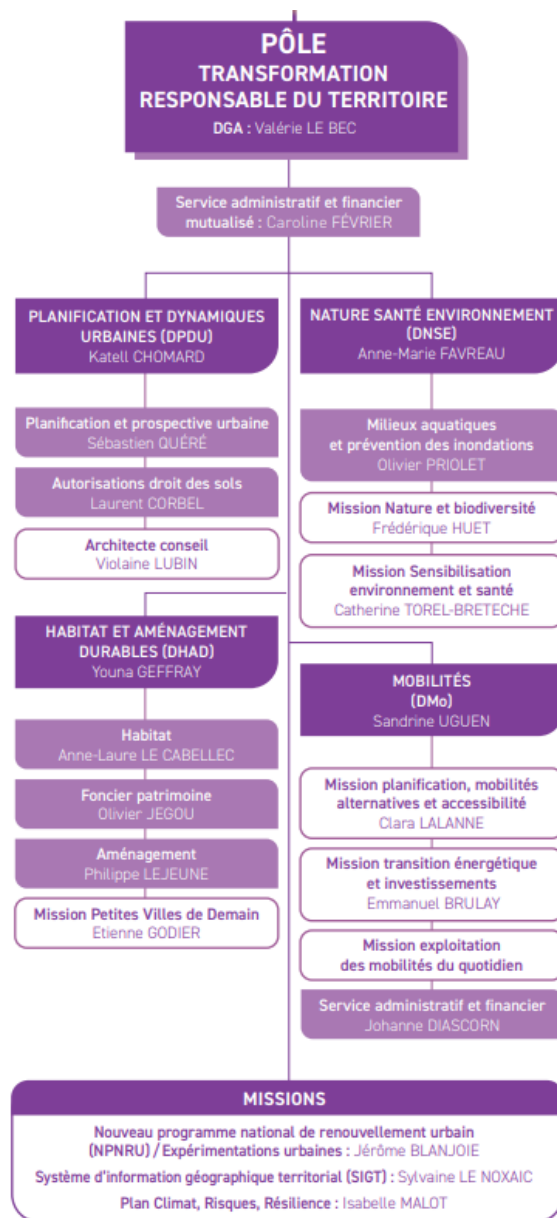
PÔLE
TRANSFORMATION RESPONSABLE DU TERRITOIRE
DGA : Valérie LE BEC

Service administratif et financier mutualisé : Caroline FÉVRIER

PLANIFICATION ET DYNAMIQUES URBAINES (DPDU)
Katell CHOMARD

Planification et prospective urbaine
Sébastien QUÉRÉ

Autorisations droit des sols
Laurent CORBEL

Architecte conseil
Violaine LUBIN

HABITAT ET AMÉNAGEMENT DURABLES (DHAD)
Youna GEFFRAY

Habitat
Anne-Laure LE CABELLEC

Foncier patrimoine
Olivier JEGOU

Aménagement
Philippe LEJEUNE

Mission Petites Villes de Demain
Etienne GODIER

NATURE SANTÉ ENVIRONNEMENT (DNSE)
Anne-Marie FAVREAU

Milieux aquatiques et prévention des inondations
Olivier PRIOLET

Mission Nature et biodiversité
Frédérique HUET

Mission Sensibilisation environnement et santé
Catherine TOREL-BRETECHE

MOBILITÉS (DMo)
Sandrine UGUEN

Mission planification, mobilités alternatives et accessibilité
Clara LALANNE

Mission transition énergétique et investissements
Emmanuel BRULAY

Mission exploitation des mobilités du quotidien

Service administratif et financier
Johanne DIASCORN

MISSIONS

Nouveau programme national de renouvellement urbain (NPNRU) / Expérimentations urbaines : Jérôme BLANJOIE
Système d'information géographique territorial (SIGT) : Sylvaine LE NOXAIC
Plan Climat, Risques, Résilience : Isabelle MALOT